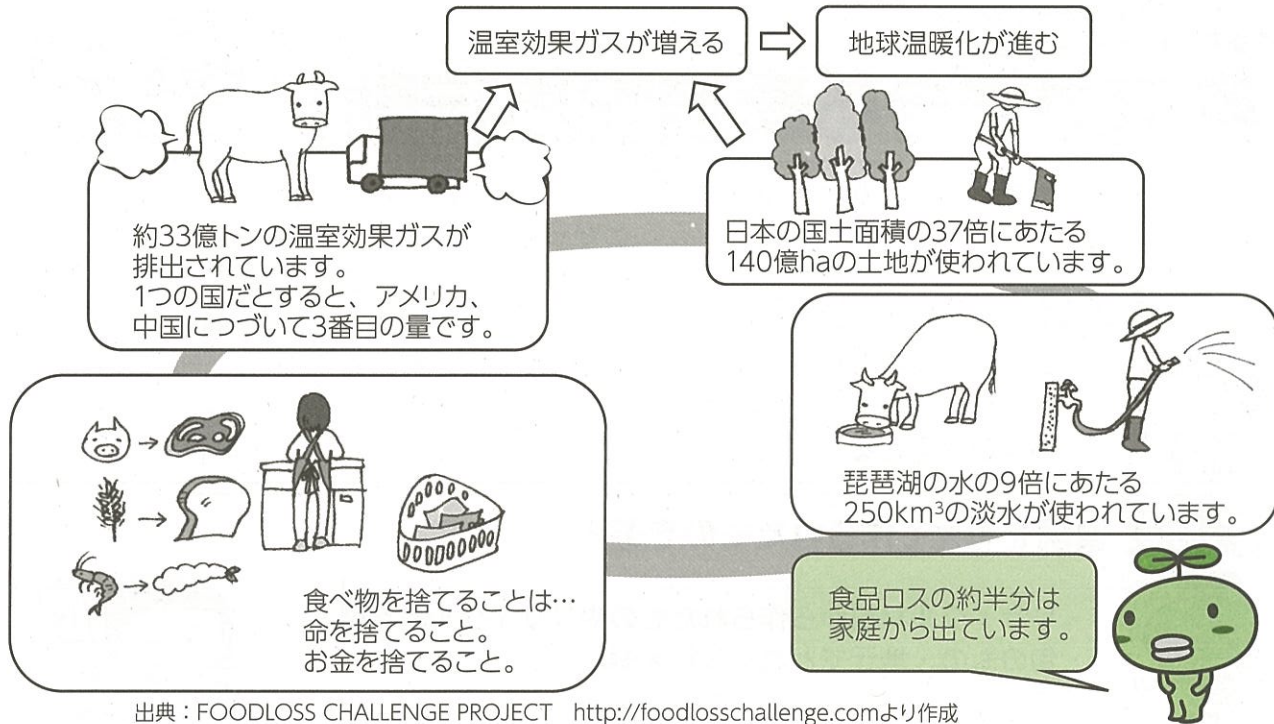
温室効果ガスが増える ⇨ 地球温暖化が進む

約33億トンの温室効果ガスが排出されています。
1つの国だとすると、アメリカ、中国につづいて3番目の量です。

日本の国土面積の37倍にあたる140億haの土地が使われています。

琵琶湖の水の9倍にあたる250km$^3$の淡水が使われています。

食べ物を捨てることは…
命を捨てること。
お金を捨てること。

食品ロスの約半分は家庭から出ています。

出典：FOODLOSS CHALLENGE PROJECT http://foodlosschallenge.comより作成